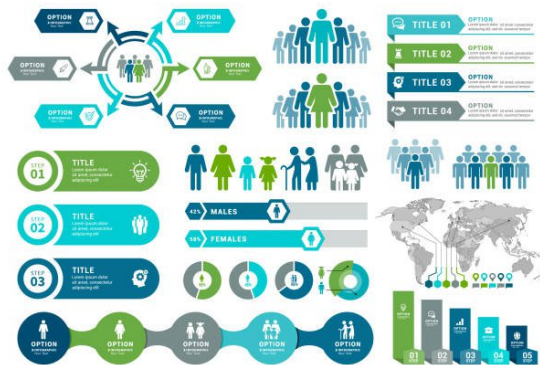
OPTION

OPTION

OPTION

OPTION

OPTION

OPTION

TITLE 01

OPTION

TITLE 02

OPTION

TITLE 03

OPTION

TITLE 04

OPTION

STEP 01

TITLE

Lorem ipsum dolor sit amet, consectetur adipiscing elit

STEP 02

TITLE

Lorem ipsum dolor sit amet, consectetur adipiscing elit

STEP 03

TITLE

Lorem ipsum dolor sit amet, consectetur adipiscing elit

42% MALES

58% FEMALES

OPTION

OPTION

OPTION

OPTION

OPTION

01

02

03

04

05